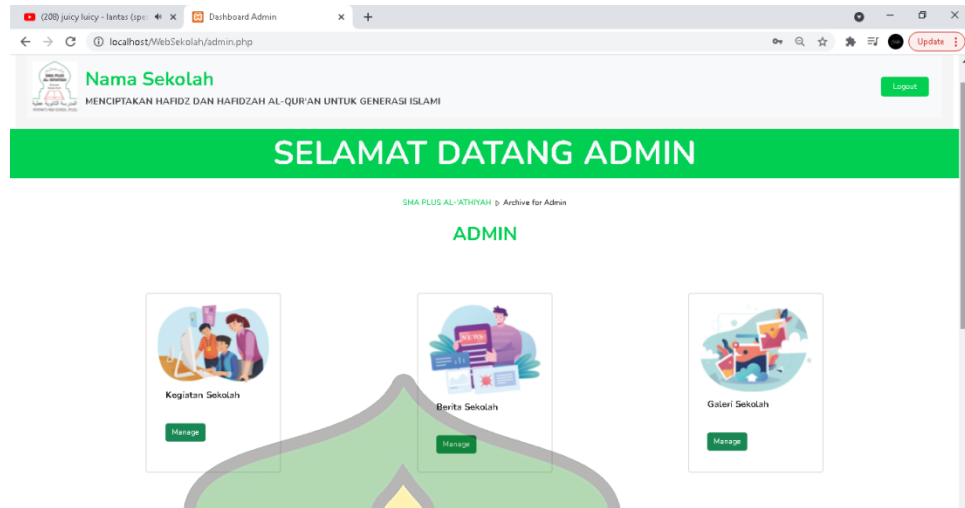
(208) juicy luicy - lantas (spe
Dashboard Admin
localhost/WebSekolah/admin.php
Update

Nama Sekolah
MENCIPTAKAN HAFIDZ DAN HAFIDZAH AL-QUR'AN UNTUK GENERASI ISLAMI

Logout

SELAMAT DATANG ADMIN

SMA PLUS AL-'ATHIYAH ▷ Archive for Admin

ADMIN

Kegiatan Sekolah
Manage

NEWS
Berita Sekolah
Manage

Galeri Sekolah
Manage